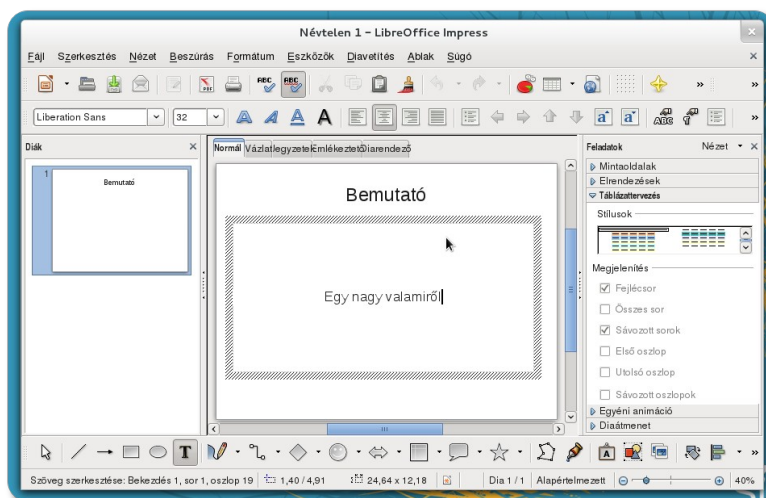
Névtelen 1 – LibreOffice Impress

Fájl Szerkesztés Nézet Beszúrás Formátum Eszközök Diavetítés Ablak Súgó

Liberation Sans 32

Diák

1
Bemutató

Normál Vázlat Jegyzetek Emlékeztető Diarendező

Bemutató

Egy nagy valamiről

Feladatok Nézet
Mintaoldalak
Elrendezések
Táblázattervezés
Stílusok
Megjelenítés
Fejlécsor
Összes sor
Sávozott sorok
Első oszlop
Utolsó oszlop
Sávozott oszlopok
Egyéni animáció
Diaátmenet

Szöveg szerkesztése: Bekezdés 1, sor 1, oszlop 19 1,40 / 4,91 24,64 x 12,18 Dia 1 / 1 Alapértelmezett 40%